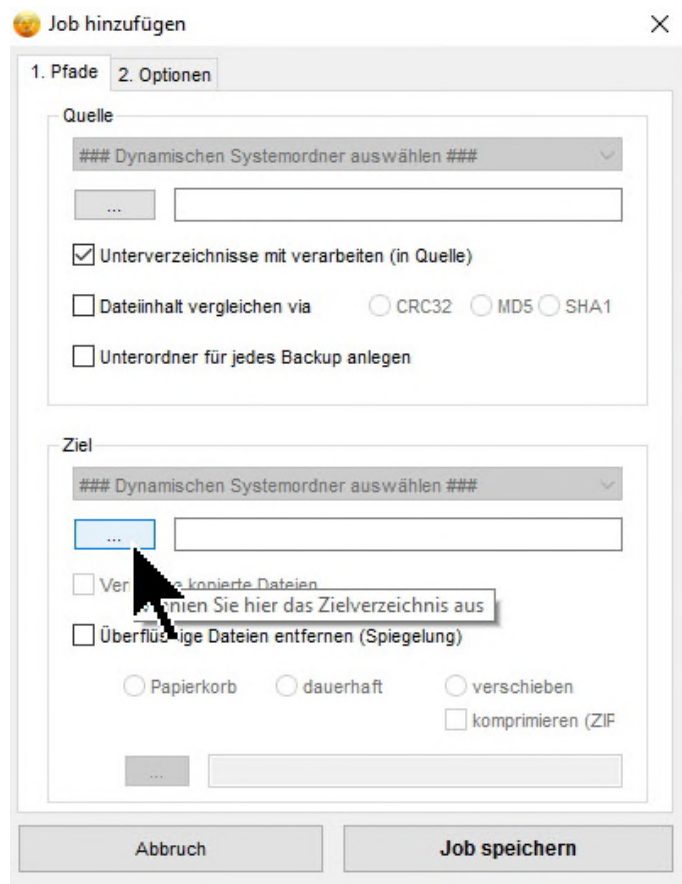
Job hinzufügen

×

1. Pfade

2. Optionen

Quelle

### Dynamischen Systemordner auswählen ###

...

Unterverzeichnisse mit verarbeiten (in Quelle)

Dateiinhalt vergleichen via

CRC32

MD5

SHA1

Unterordner für jedes Backup anlegen

Ziel

### Dynamischen Systemordner auswählen ###

...

Ver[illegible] kopierte Dateien

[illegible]nen Sie hier das Zielverzeichnis aus

Überflüs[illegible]ige Dateien entfernen (Spiegelung)

Papierkorb

dauerhaft

verschieben

komprimieren (ZIF

...

Abbruch

Job speichern